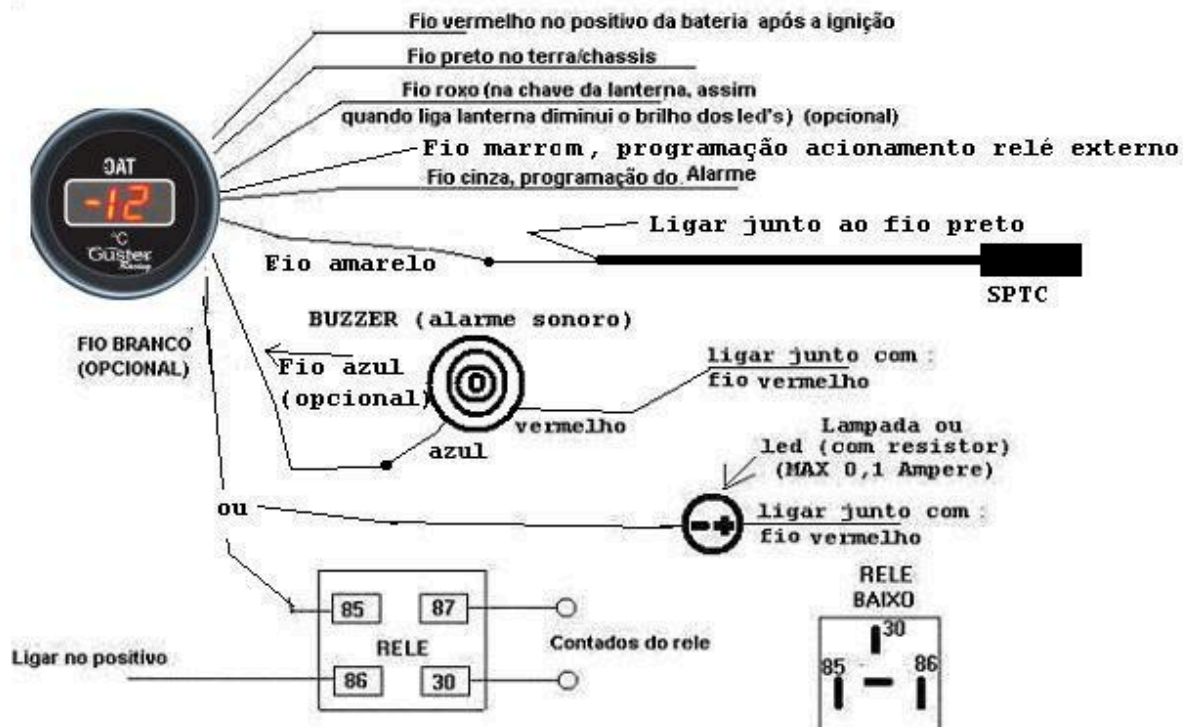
Fio vermelho no positivo da bateria após a ignição

Fio preto no terra/chassis

Fio roxo (na chave da lanterna, assim quando liga lanterna diminui o brilho dos led's) (opcional)

Fio marrom, programação acionamento relé externo

Fio cinza, programação do Alarme

OAT
-12
°C
Güster Racing

Ligar junto ao fio preto

Fio amarelo

SPTC

BUZZER (alarme sonoro)

FIO BRANCO (OPCIONAL)

Fio azul (opcional)

ligar junto com : fio vermelho

vermelho

azul

Lampada ou led (com resistor) (MAX 0,1 Ampere)

ou

ligar junto com : fio vermelho

RELE BAIXO

| 85 | 87 |
|---|---|
| RELE | |
| 86 | 30 |

Contados do rele

Ligar no positivo

30
85
86